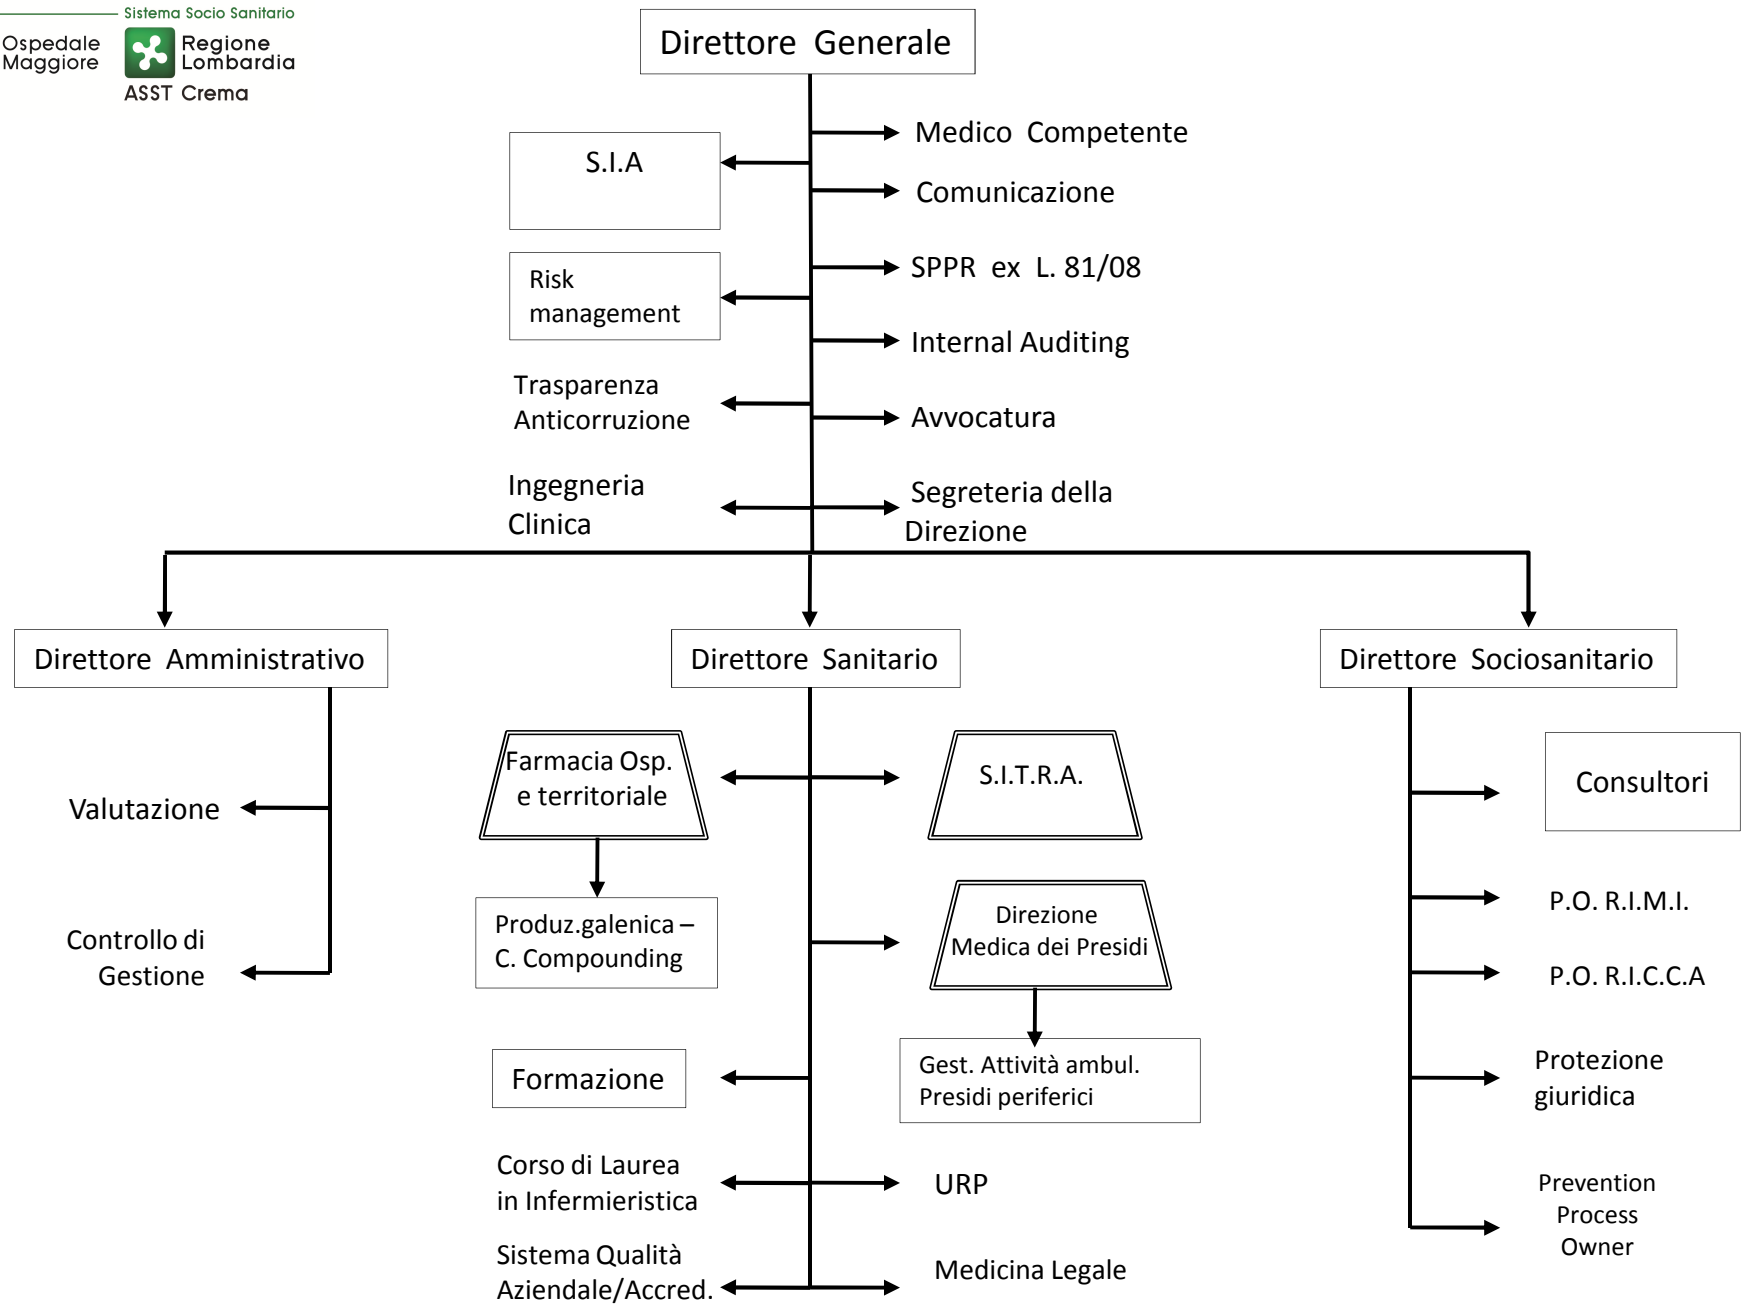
Sistema Socio Sanitario
Ospedale Maggiore
Regione Lombardia
ASST Crema

Direttore Generale

S.I.A

Medico Competente

Comunicazione

Risk management

SPPR ex L. 81/08

Internal Auditing

Trasparenza Anticorruzione

Avvocatura

Ingegneria Clinica

Segreteria della Direzione

Direttore Amministrativo

Direttore Sanitario

Direttore Sociosanitario

Valutazione

Controllo di Gestione

Farmacia Osp. e territoriale

Produz.galenica – C. Compounding

S.I.T.R.A.

Direzione Medica dei Presidi

Gest. Attività ambul. Presidi periferici

Formazione

Corso di Laurea in Infermieristica

URP

Sistema Qualità Aziendale/Accred.

Medicina Legale

Consultori

P.O. R.I.M.I.

P.O. R.I.C.C.A

Protezione giuridica

Prevention Process Owner